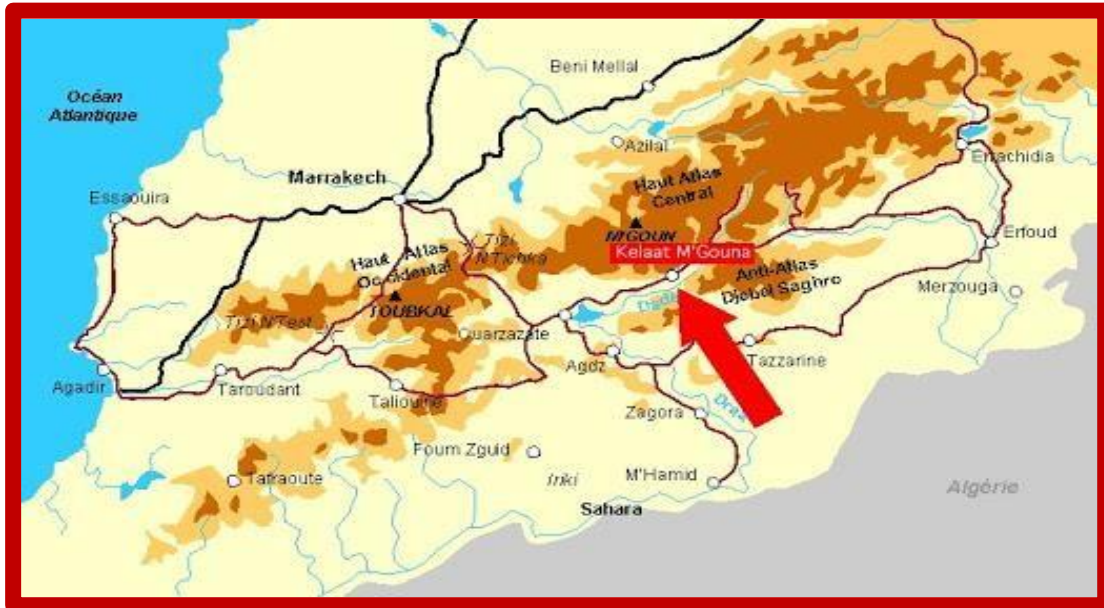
Océan Atlantique

Beni Mellal

Azilal

Errachidia

Marrakech

Essaouira

Haut Atlas Central

MGOUN

Tizi N'Tichka

Haut Atlas Occidental

Kelaat M'Gouna

Erfoud

Anti-Atlas Djebel Saghro

Merzouga

TOUBKAL

Tizi N'Test

Ouarzazate

Dadès

Agdz

Tazzarine

Agadir

Taroudant

Taliouine

Zagora

Drâa

Foum Zguid

Tafraoute

Iriki

M'Hamid

Sahara

Algérie